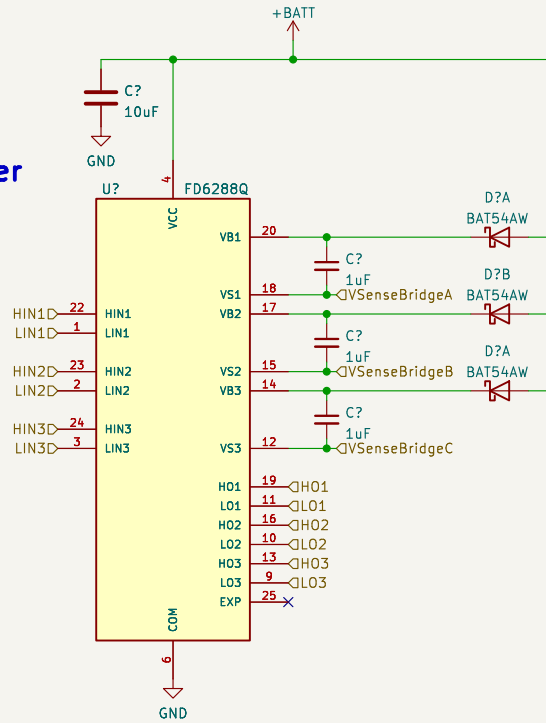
+BATT

C?
10uF

GND

er

U?
FD6288Q

4
VCC

VB1 20
VS1 18
VB2 17
VS2 15
VB3 14
VS3 12

C?
1uF
C?
1uF
C?
1uF

VSenseBridgeA
VSenseBridgeB
VSenseBridgeC

D?A
BAT54AW
D?B
BAT54AW
D?A
BAT54AW

HIN1 22 HIN1
LIN1 1 LIN1
HIN2 23 HIN2
LIN2 2 LIN2
HIN3 24 HIN3
LIN3 3 LIN3

HO1 19 HO1
LO1 11 LO1
HO2 16 HO2
LO2 10 LO2
HO3 13 HO3
LO3 9 LO3
EXP 25

COM
6
GND